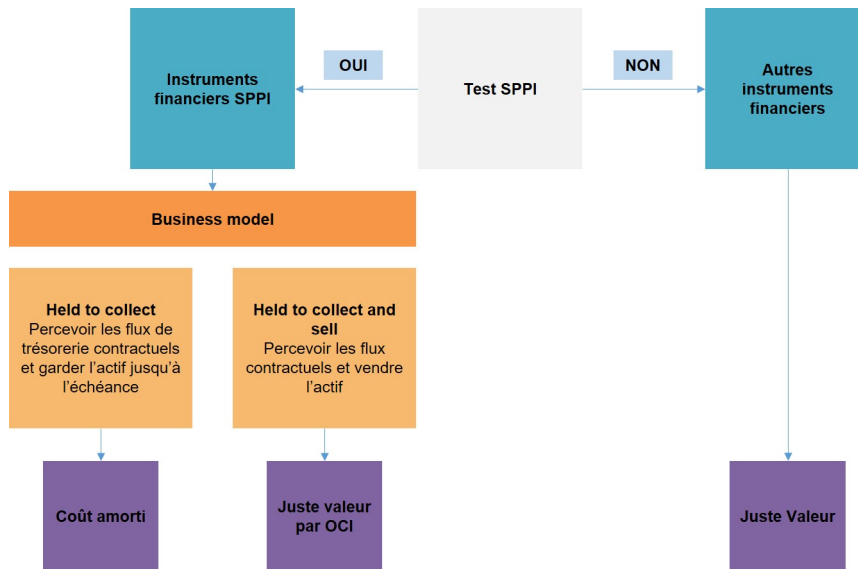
Test SPPI

OUI

NON

Instruments financiers SPPI

Autres instruments financiers

Business model

Held to collect
Percevoir les flux de trésorerie contractuels et garder l'actif jusqu'à l'échéance

Held to collect and sell
Percevoir les flux contractuels et vendre l'actif

Coût amorti

Juste valeur par OCI

Juste Valeur